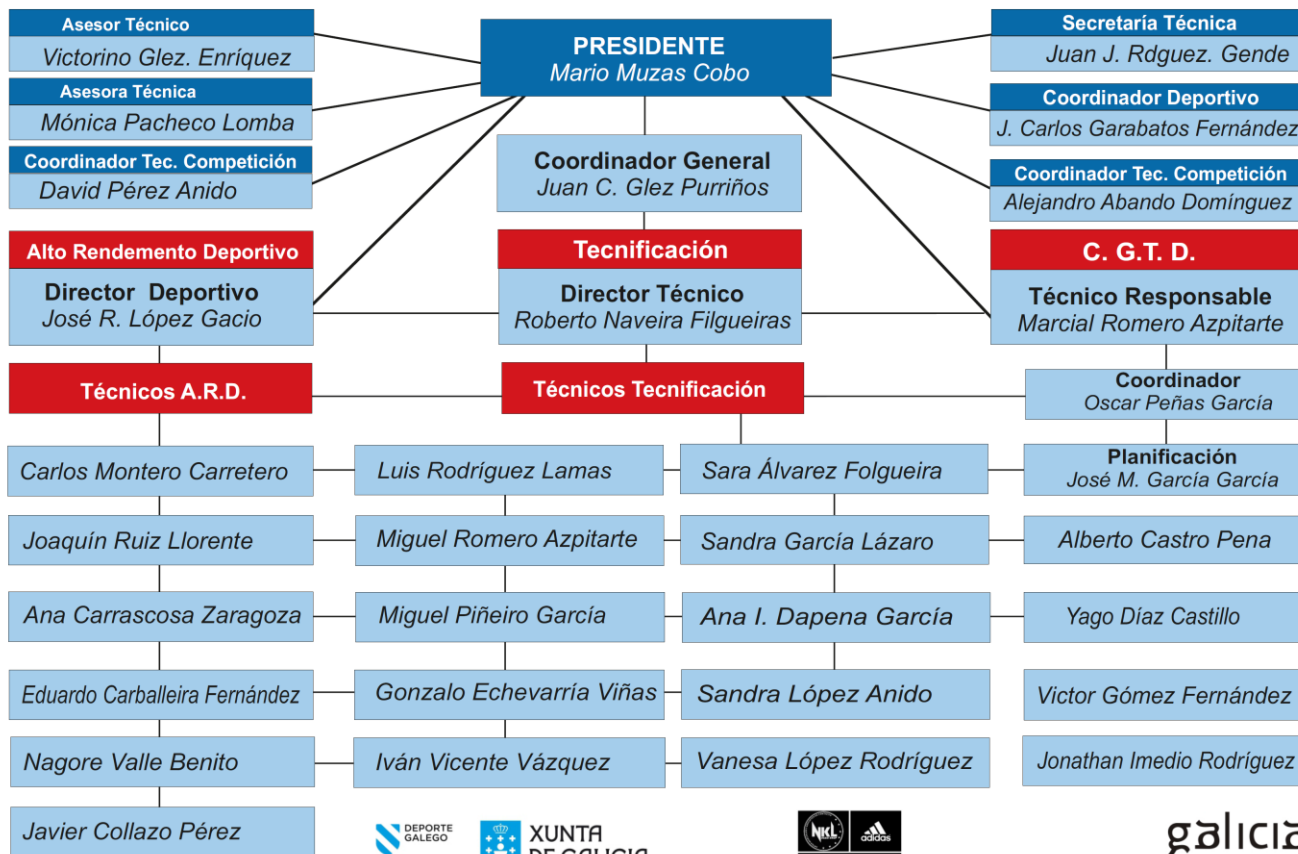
Asesor Técnico
Victorino Glez. Enríquez

Asesora Técnica
Mónica Pacheco Lomba

Coordinador Tec. Competición
David Pérez Anido

PRESIDENTE
Mario Muzas Cobo

Secretaría Técnica
Juan J. Rdguez. Gende

Coordinador Deportivo
J. Carlos Garabatos Fernández

Coordinador Tec. Competición
Alejandro Abando Domínguez

Coordinador General
Juan C. Glez Purriños

Alto Rendemento Deportivo
Director Deportivo
José R. López Gacio

Tecnificación
Director Técnico
Roberto Naveira Filgueiras

C. G.T. D.
Técnico Responsable
Marcial Romero Azpitarte

Técnicos A.R.D.

Técnicos Tecnificación

Coordinador
Oscar Peñas García

Planificación
José M. García García

Carlos Montero Carretero
Joaquín Ruiz Llorente
Ana Carrascosa Zaragoza
Eduardo Carballeira Fernández
Nagore Valle Benito
Javier Collazo Pérez

Luis Rodríguez Lamas
Miguel Romero Azpitarte
Miguel Piñeiro García
Gonzalo Echevarría Viñas
Iván Vicente Vázquez

Sara Álvarez Folgueira
Sandra García Lázaro
Ana I. Dapena García
Sandra López Anido
Vanesa López Rodríguez

Alberto Castro Pena
Yago Díaz Castillo
Victor Gómez Fernández
Jonathan Imedio Rodríguez

DEPORTE GALEGO
XUNTA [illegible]
NKL adidas
galicia